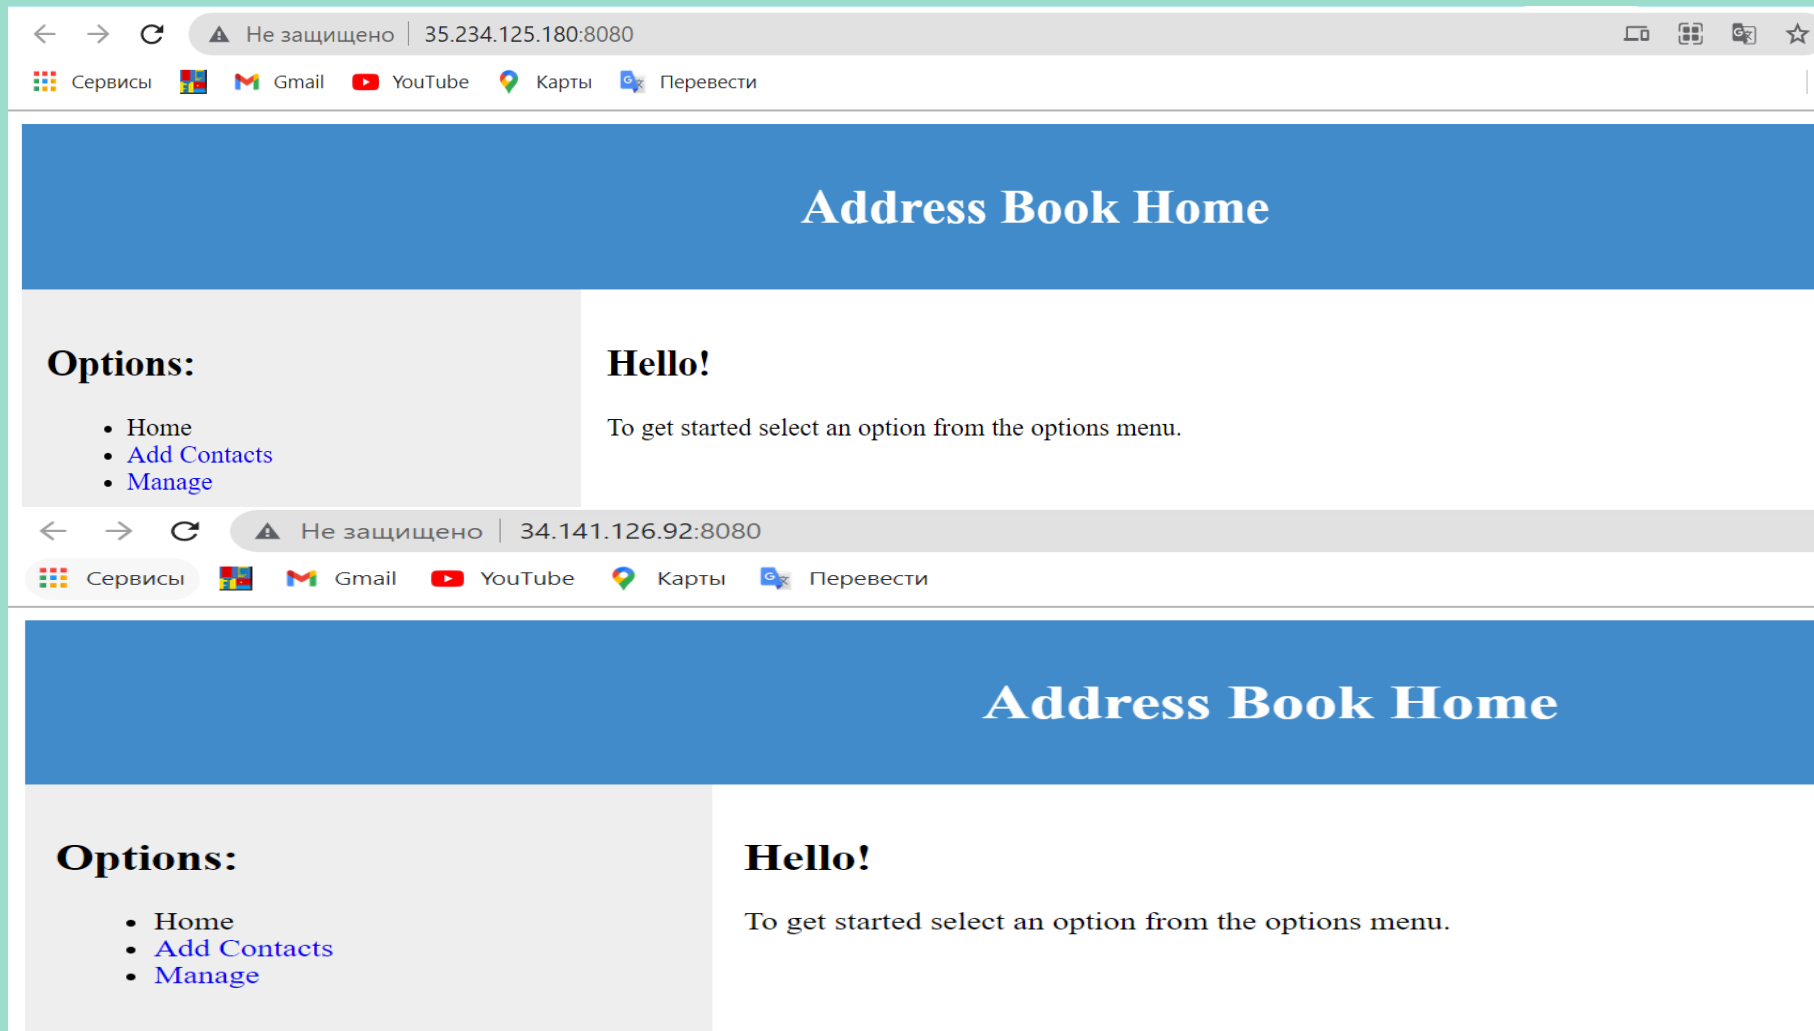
Не защищено | 35.234.125.180:8080

Сервисы Gmail YouTube Карты Перевести

Address Book Home

Options:

- Home
- Add Contacts
- Manage

Hello!

To get started select an option from the options menu.

Не защищено | 34.141.126.92:8080

Сервисы Gmail YouTube Карты Перевести

Address Book Home

Options:

- Home
- Add Contacts
- Manage

Hello!

To get started select an option from the options menu.